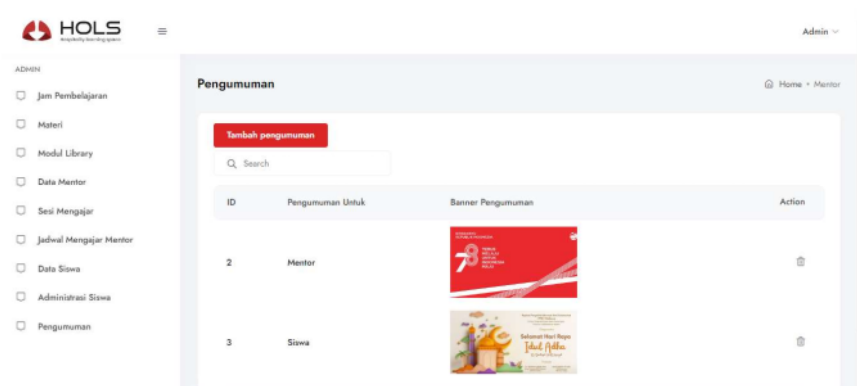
HOLS
Hospitality learning system

Admin

ADMIN
Jam Pembelajaran
Materi
Modul Library
Data Mentor
Sesi Mengajar
Jadwal Mengajar Mentor
Data Siswa
Administrasi Siswa
Pengumuman

Pengumuman

Home • Mentor

Tambah pengumuman

Search

| ID | Pengumuman Untuk | Banner Pengumuman | Action |
|---|---|---|---|
| 2 | Mentor | 78 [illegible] | |
| 3 | Siswa | Selamat Hari Raya Idul Adha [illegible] | |